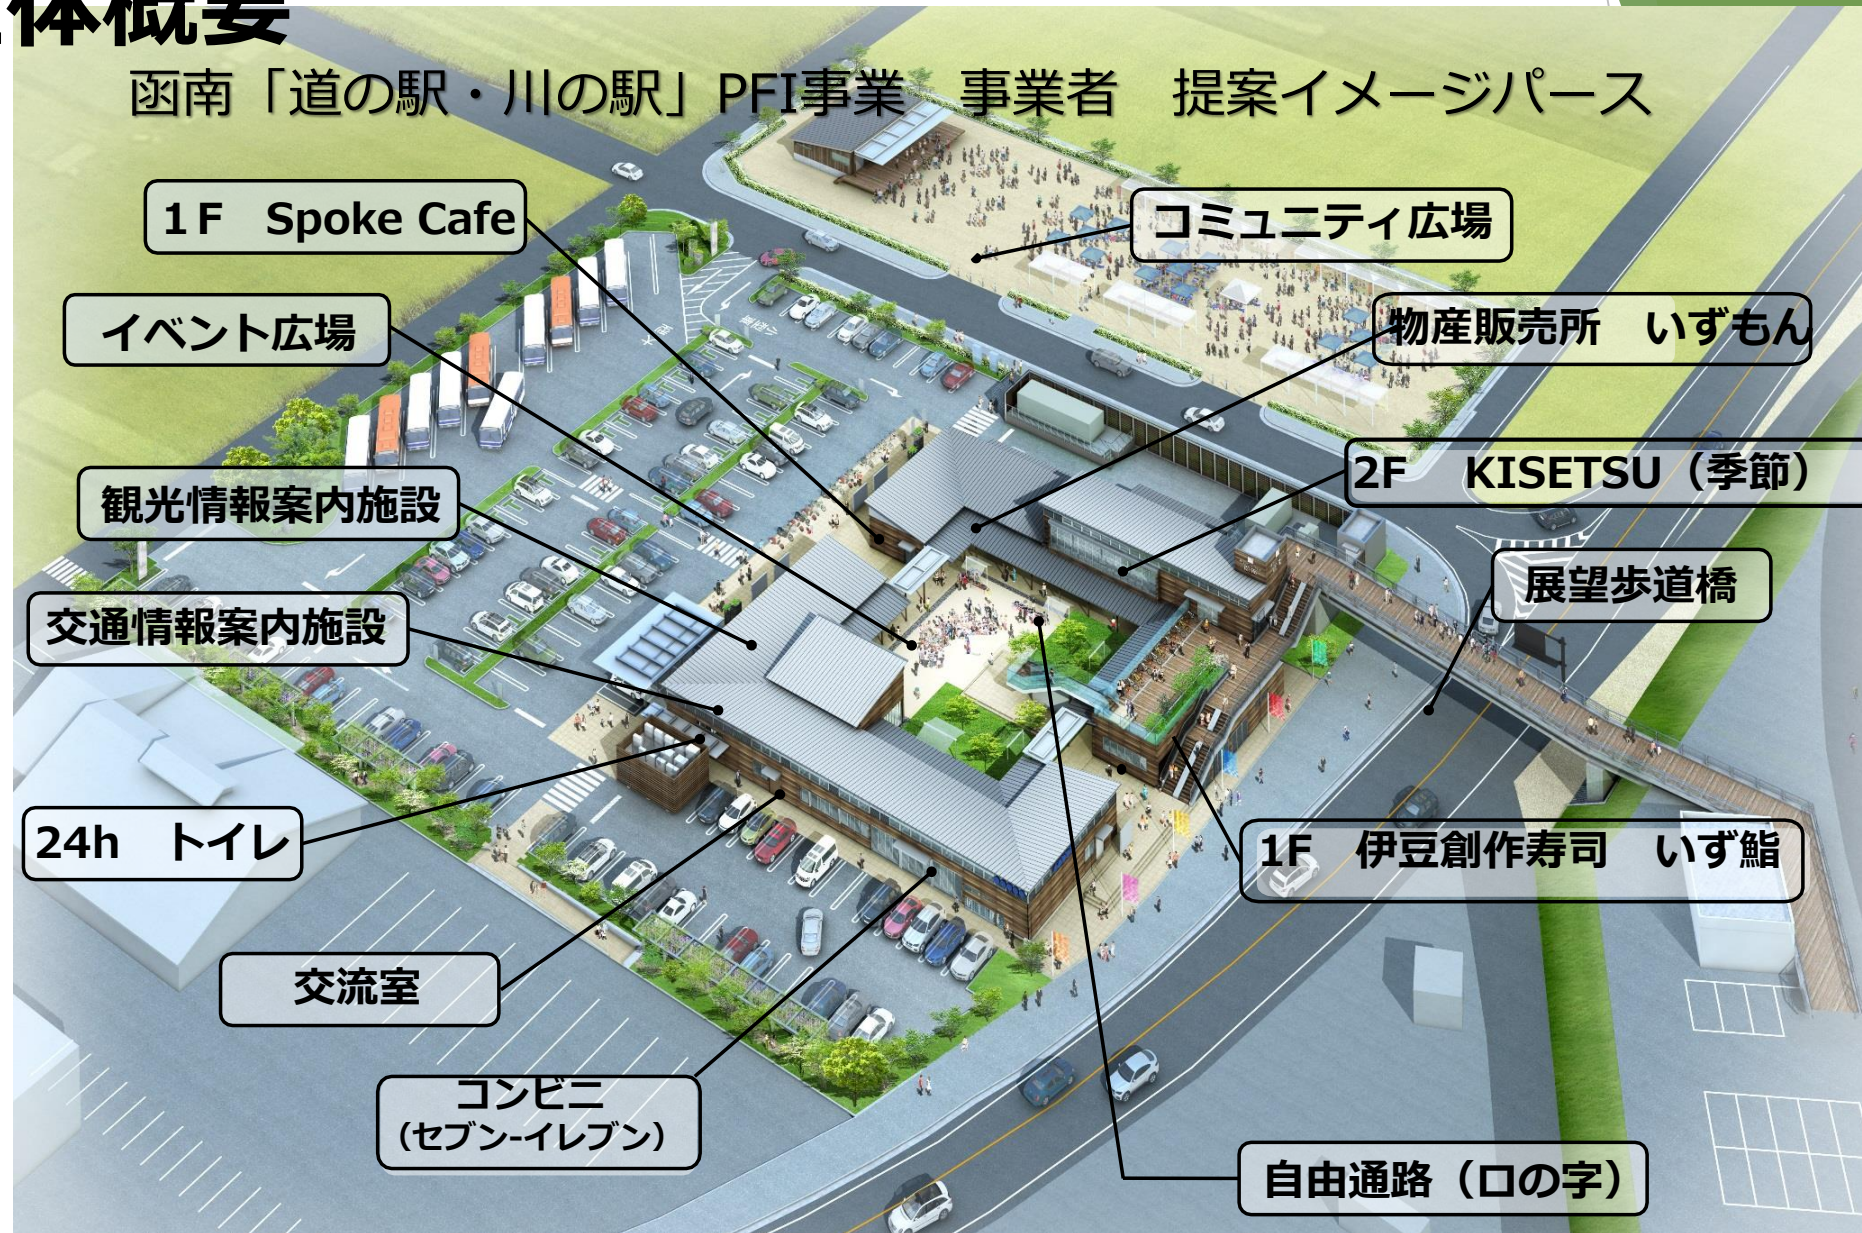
体概要

函南「道の駅・川の駅」PFI事業　事業者　提案イメージパース

1F　Spoke Cafe

コミュニティ広場

イベント広場

物産販売所　いずもん

観光情報案内施設

2F　KISETSU（季節）

展望歩道橋

交通情報案内施設

24h　トイレ

1F　伊豆創作寿司　いず鮨

交流室

コンビニ
（セブン-イレブン）

自由通路（ロの字）